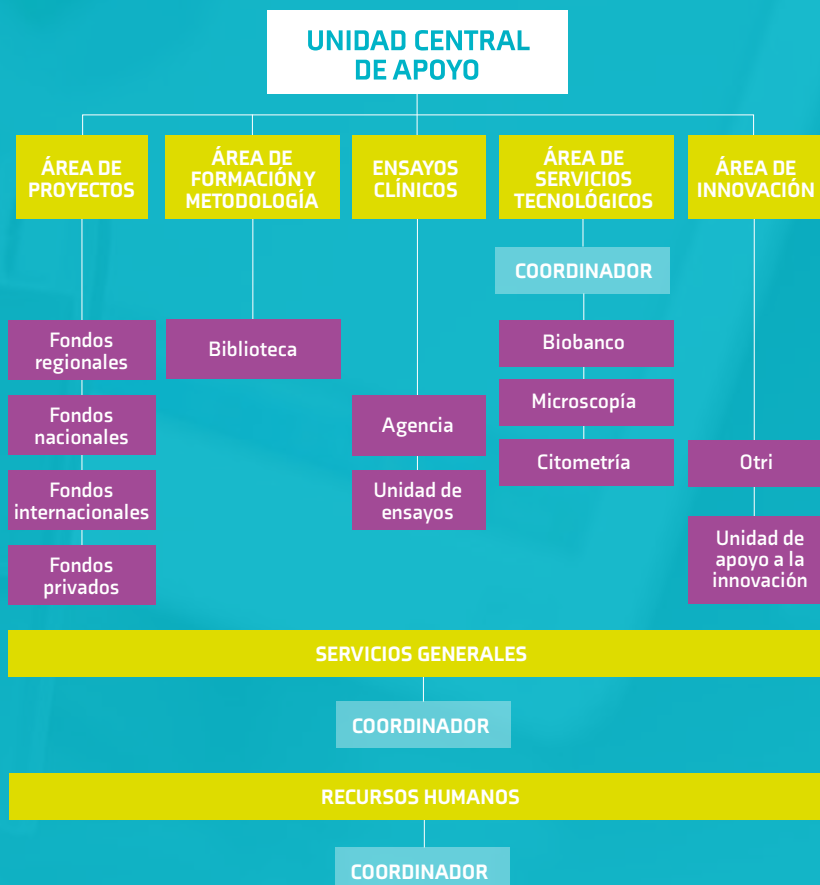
UNIDAD CENTRAL DE APOYO

ÁREA DE PROYECTOS

Fondos regionales

Fondos nacionales

Fondos internacionales

Fondos privados

ÁREA DE FORMACIÓN Y METODOLOGÍA

Biblioteca

ENSAYOS CLÍNICOS

Agencia

Unidad de ensayos

ÁREA DE SERVICIOS TECNOLÓGICOS

COORDINADOR

Biobanco

Microscopía

Citometría

ÁREA DE INNOVACIÓN

Otri

Unidad de apoyo a la innovación

SERVICIOS GENERALES

COORDINADOR

RECURSOS HUMANOS

COORDINADOR